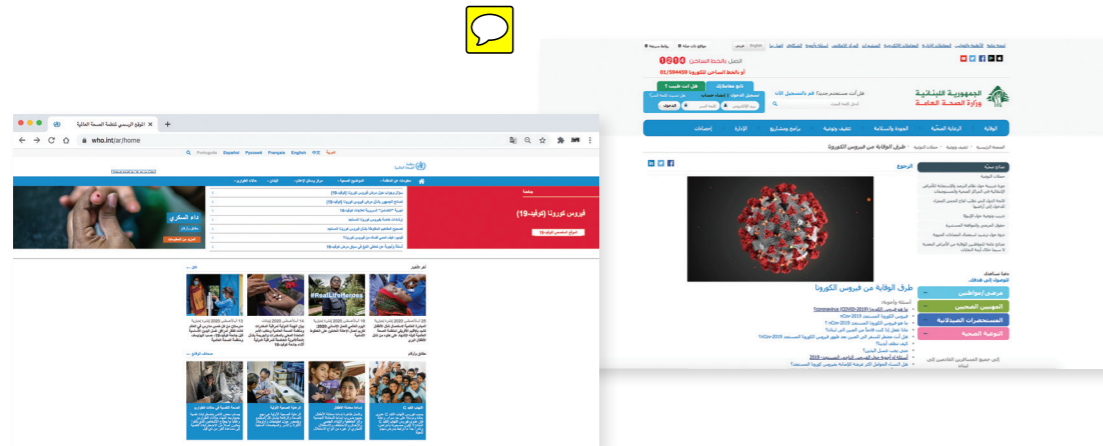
الموقع الرسمي لمنظمة الصحة العالمية

who.int/ar/home

العربية 中文 English Français Русский Español Português

فيروس كورونا (كوفيد-19)

داء السكري

#RealLifeHeroes

آخر الأخبار

الجمهورية اللبنانية
وزارة الصحة العامة

الرئيسية الرعاية الصحية الجودة والسلامة تثقيف وتوعية برامج ومشاريع الإدارة إحصاءات

طرق الوقاية من فيروس الكورونا

الرجوع

المستحضرات الصيدلانية

التوعية الصحية

المهنيين الصحيين

مرضى/مواطنين

Coronavirus (COVID-2019)

nCov-2019